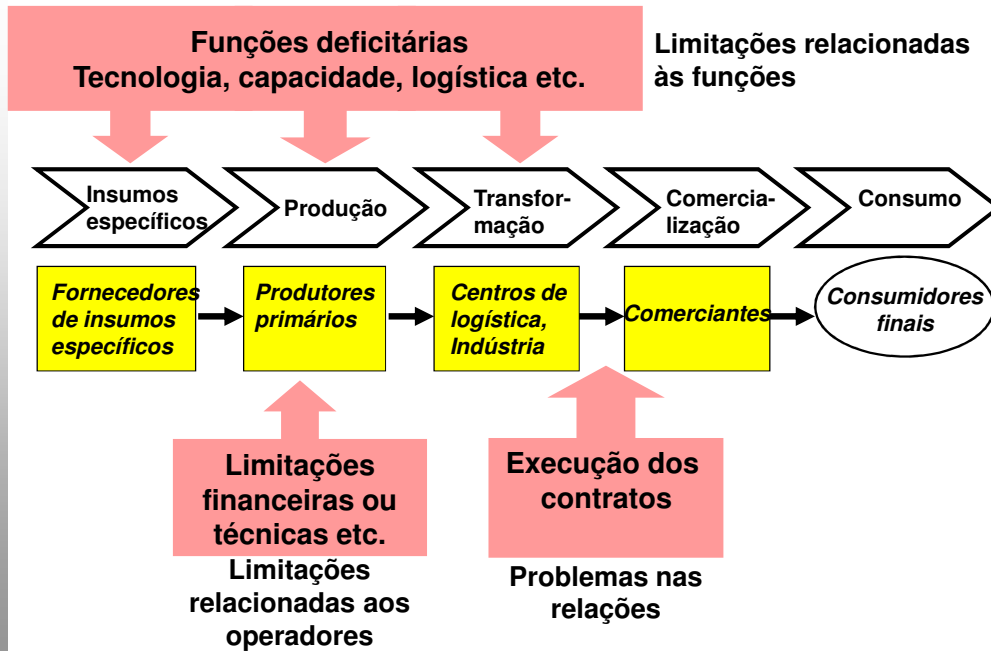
Funções deficitárias
Tecnologia, capacidade, logística etc.

Limitações relacionadas às funções

Insumos específicos

Produção

Transformação

Comercialização

Consumo

Fornecedores de insumos específicos

Produtores primários

Centros de logística, Indústria

Comerciantes

Consumidores finais

Limitações financeiras ou técnicas etc.

Limitações relacionadas aos operadores

Execução dos contratos

Problemas nas relações